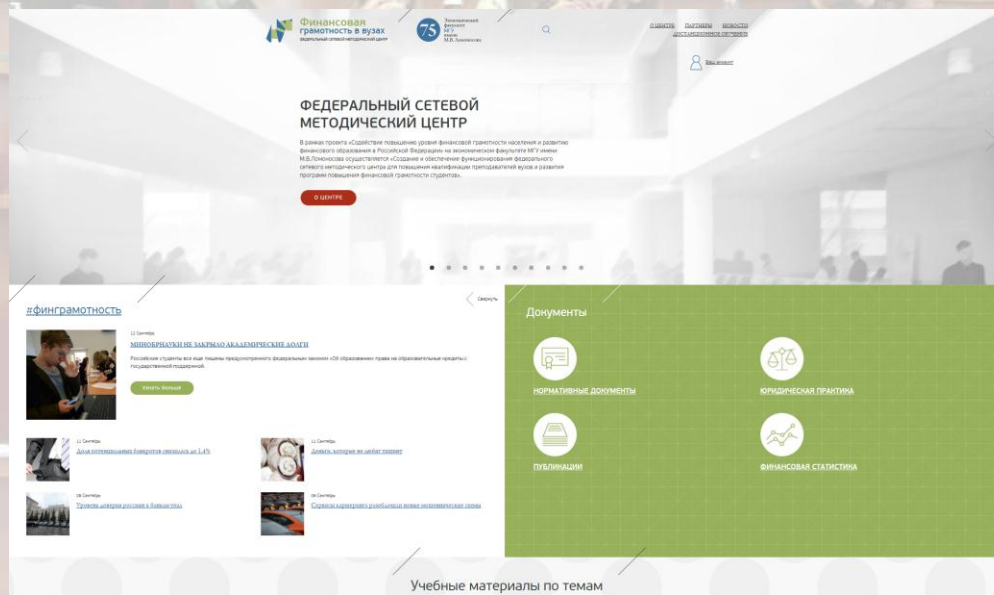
Финансовая грамотность в вузах
ФЕДЕРАЛЬНЫЙ СЕТЕВОЙ МЕТОДИЧЕСКИЙ ЦЕНТР

75 Экономический факультет МГУ имени М.В.Ломоносова

О ЦЕНТРЕ ПАРТНЕРЫ НОВОСТИ ДИСТАНЦИОННОЕ ОБУЧЕНИЕ

Ваш аккаунт

ФЕДЕРАЛЬНЫЙ СЕТЕВОЙ МЕТОДИЧЕСКИЙ ЦЕНТР

В рамках проекта «Содействие повышению уровня финансовой грамотности населения и развитию финансового образования в Российской Федерации» на экономическом факультете МГУ имени М.В.Ломоносова осуществляется «Создание и обеспечение функционирования федерального сетевого методического центра для повышения квалификации преподавателей вузов и развития программ повышения финансовой грамотности студентов».

О ЦЕНТРЕ

#финграмотность

Свернуть

12 Сентябрь
МИНОБРНАУКИ НЕ ЗАКРЫЛО АКАДЕМИЧЕСКИЕ ДОЛГИ
Российские студенты все еще лишены предусмотренного федеральным законом «Об образовании» права на образовательные кредиты с государственной поддержкой.

Узнать больше

11 Сентябрь
Доля потенциальных банкротов снизилась до 1,4%

11 Сентябрь
Деньги, которые не любят пишут

08 Сентябрь
Уровень доверия россиян к банкам упал

08 Сентябрь
Стресс-тест корпоративного розничного новые экономические санкции

Документы

НОРМАТИВНЫЕ ДОКУМЕНТЫ

ЮРИДИЧЕСКАЯ ПРАКТИКА

ПУБЛИКАЦИИ

ФИНАНСОВАЯ СТАТИСТИКА

Учебные материалы по темам